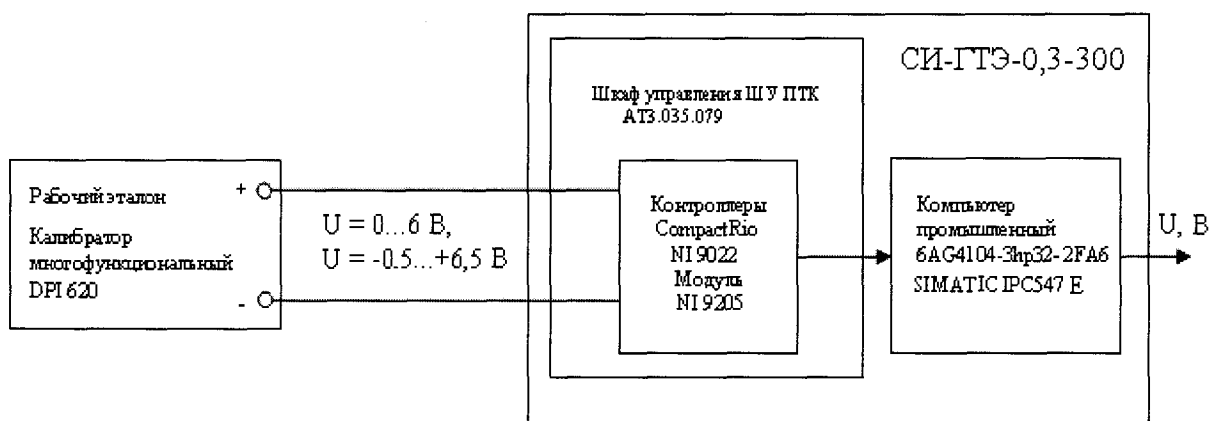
СИ-ГТЭ-0,3-300

Шкаф управления ШУ ПТК АТ3.035.079

Рабочий эталон

Калибратор многофункциональный DPI 620

+

-

U = 0…6 В,
U = -0.5…+6,5 В

Контроллеры CompactRio NI 9022
Модуль NI 9205

Компьютер промышленный 6AG4104-3hp32-2FA6
SIMATIC IPC547 E

U, В